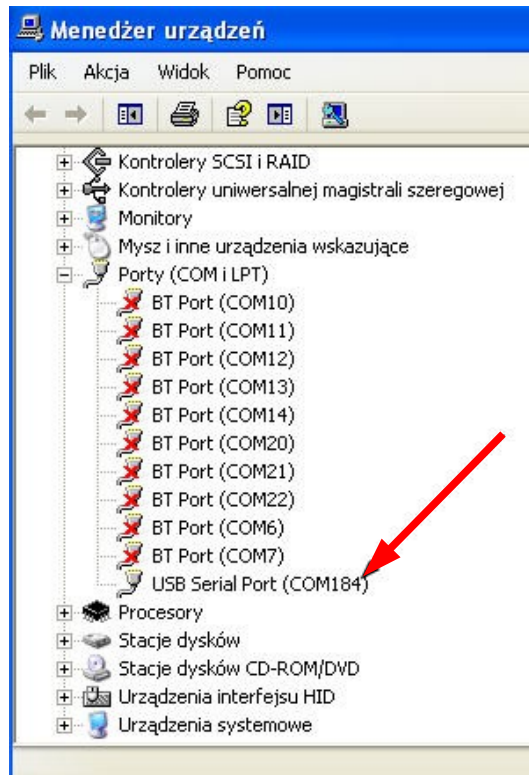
Menedżer urządzeń

Plik Akcja Widok Pomoc

Kontrolery SCSI i RAID
Kontrolery uniwersalnej magistrali szeregowej
Monitory
Mysz i inne urządzenia wskazujące
Porty (COM i LPT)
BT Port (COM10)
BT Port (COM11)
BT Port (COM12)
BT Port (COM13)
BT Port (COM14)
BT Port (COM20)
BT Port (COM21)
BT Port (COM22)
BT Port (COM6)
BT Port (COM7)
USB Serial Port (COM184)
Procesory
Stacje dysków
Stacje dysków CD-ROM/DVD
Urządzenia interfejsu HID
Urządzenia systemowe